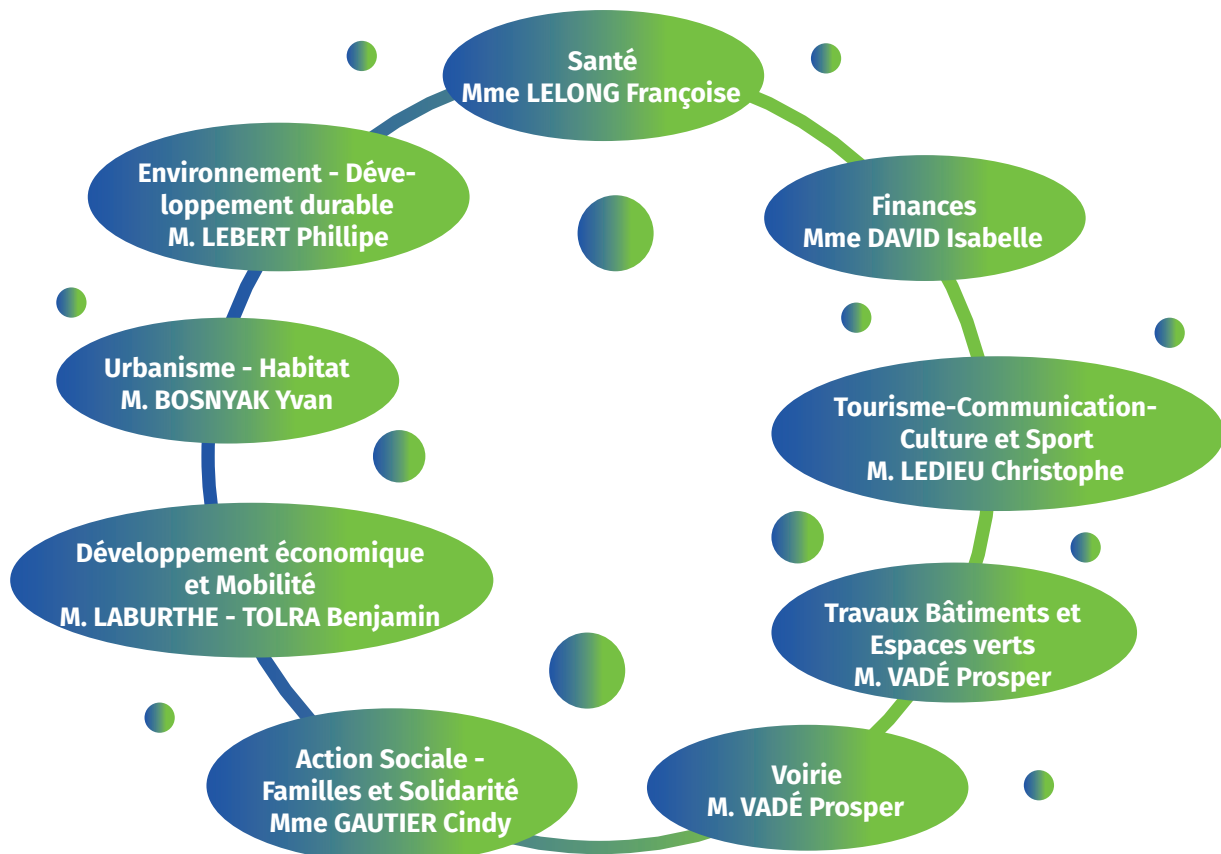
Santé
Mme LELONG Françoise

Finances
Mme DAVID Isabelle

Tourisme-Communication-Culture et Sport
M. LEDIEU Christophe

Travaux Bâtiments et Espaces verts
M. VADÉ Prosper

Voirie
M. VADÉ Prosper

Action Sociale - Familles et Solidarité
Mme GAUTIER Cindy

Développement économique et Mobilité
M. LABURTHE - TOLRA Benjamin

Urbanisme - Habitat
M. BOSNYAK Yvan

Environnement - Développement durable
M. LEBERT Phillipe